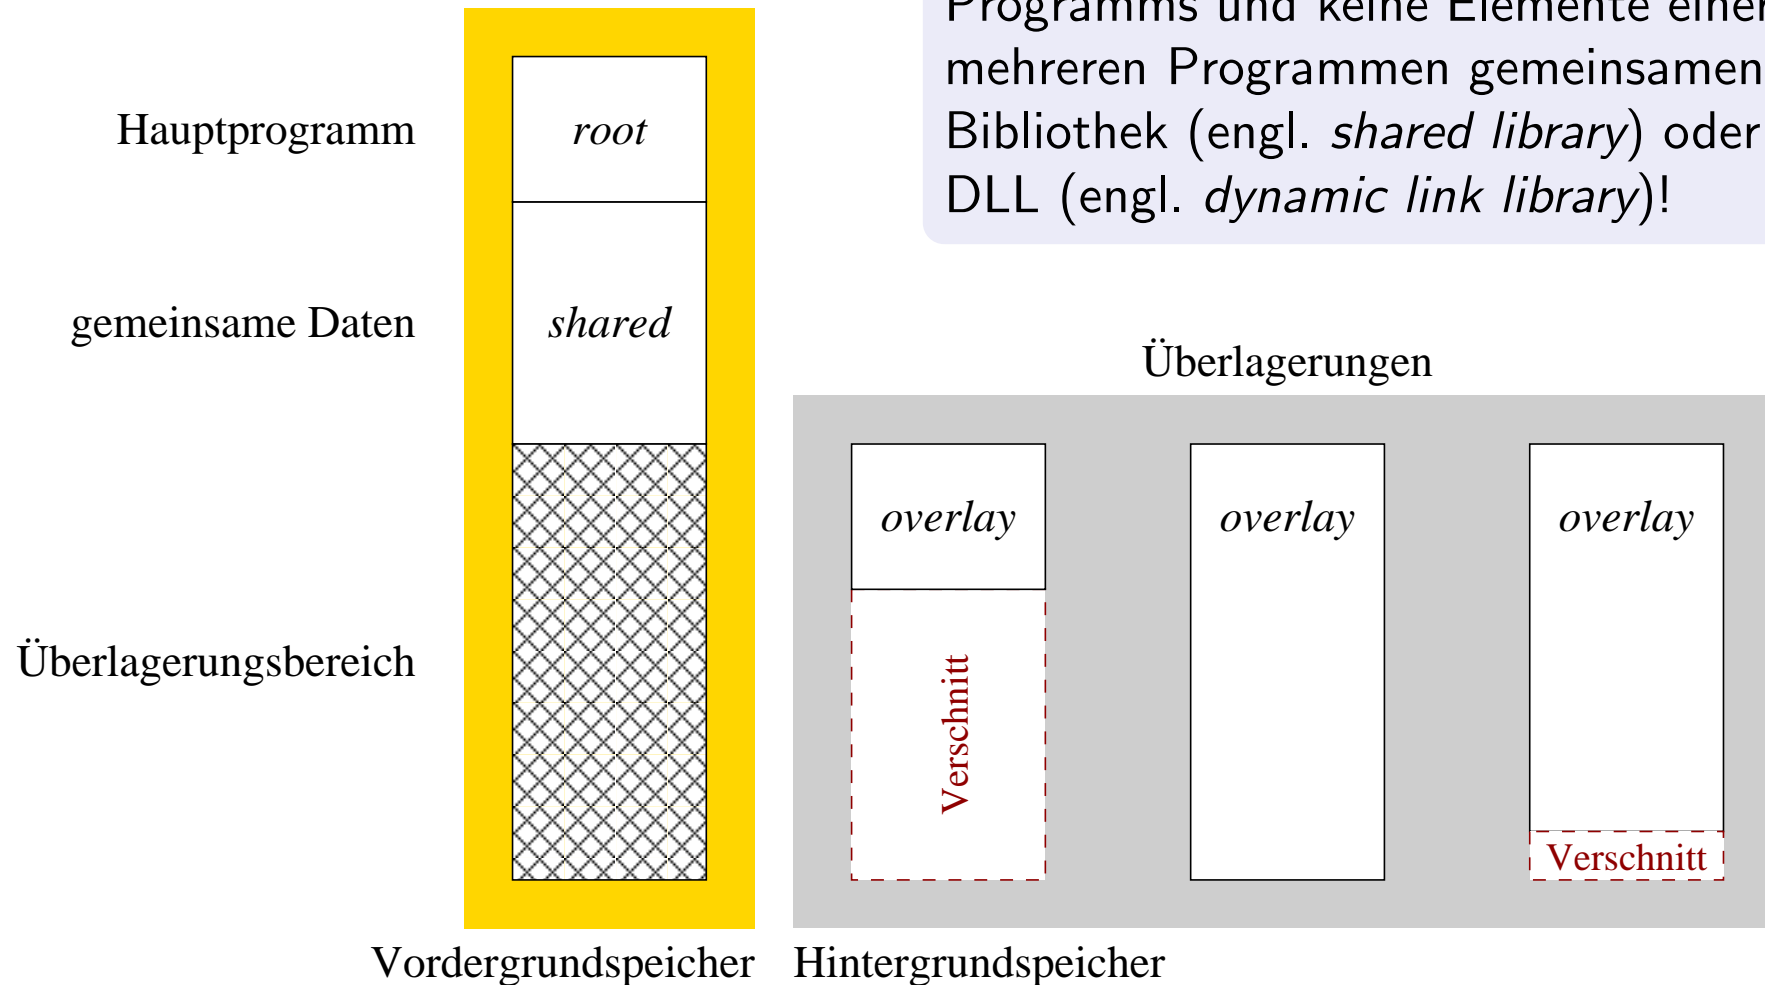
Hauptprogramm

gemeinsame Daten

Überlagerungsbereich

root

shared

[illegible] mehreren Programmen gemeinsamen Bibliothek (engl. *shared library*) oder DLL (engl. *dynamic link library*)!

Überlagerungen

overlay

Verschnitt

overlay

overlay

Verschnitt

Vordergrundspeicher

Hintergrundspeicher